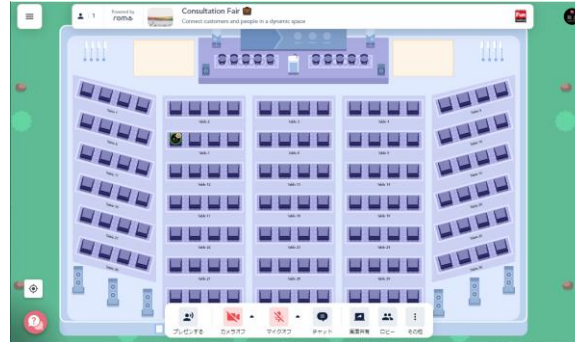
1

Powered by
remo

Consultation Fair

Connect customers and people in a dynamic space

Table 1

Table 2

Table 3

Table 4

Table 5

Table 6

Table 7

Table 8

Table 9

Table 10

Table 11

Table 12

Table 13

Table 14

Table 15

Table 16

Table 17

Table 18

Table 19

Table 20

Table 21

Table 22

Table 23

Table 24

Table 25

Table 26

Table 27

Table 28

Table 29

Table 30

プレゼンする

カメラオフ

マイクオフ

チャット

画面共有

ロビー

その他